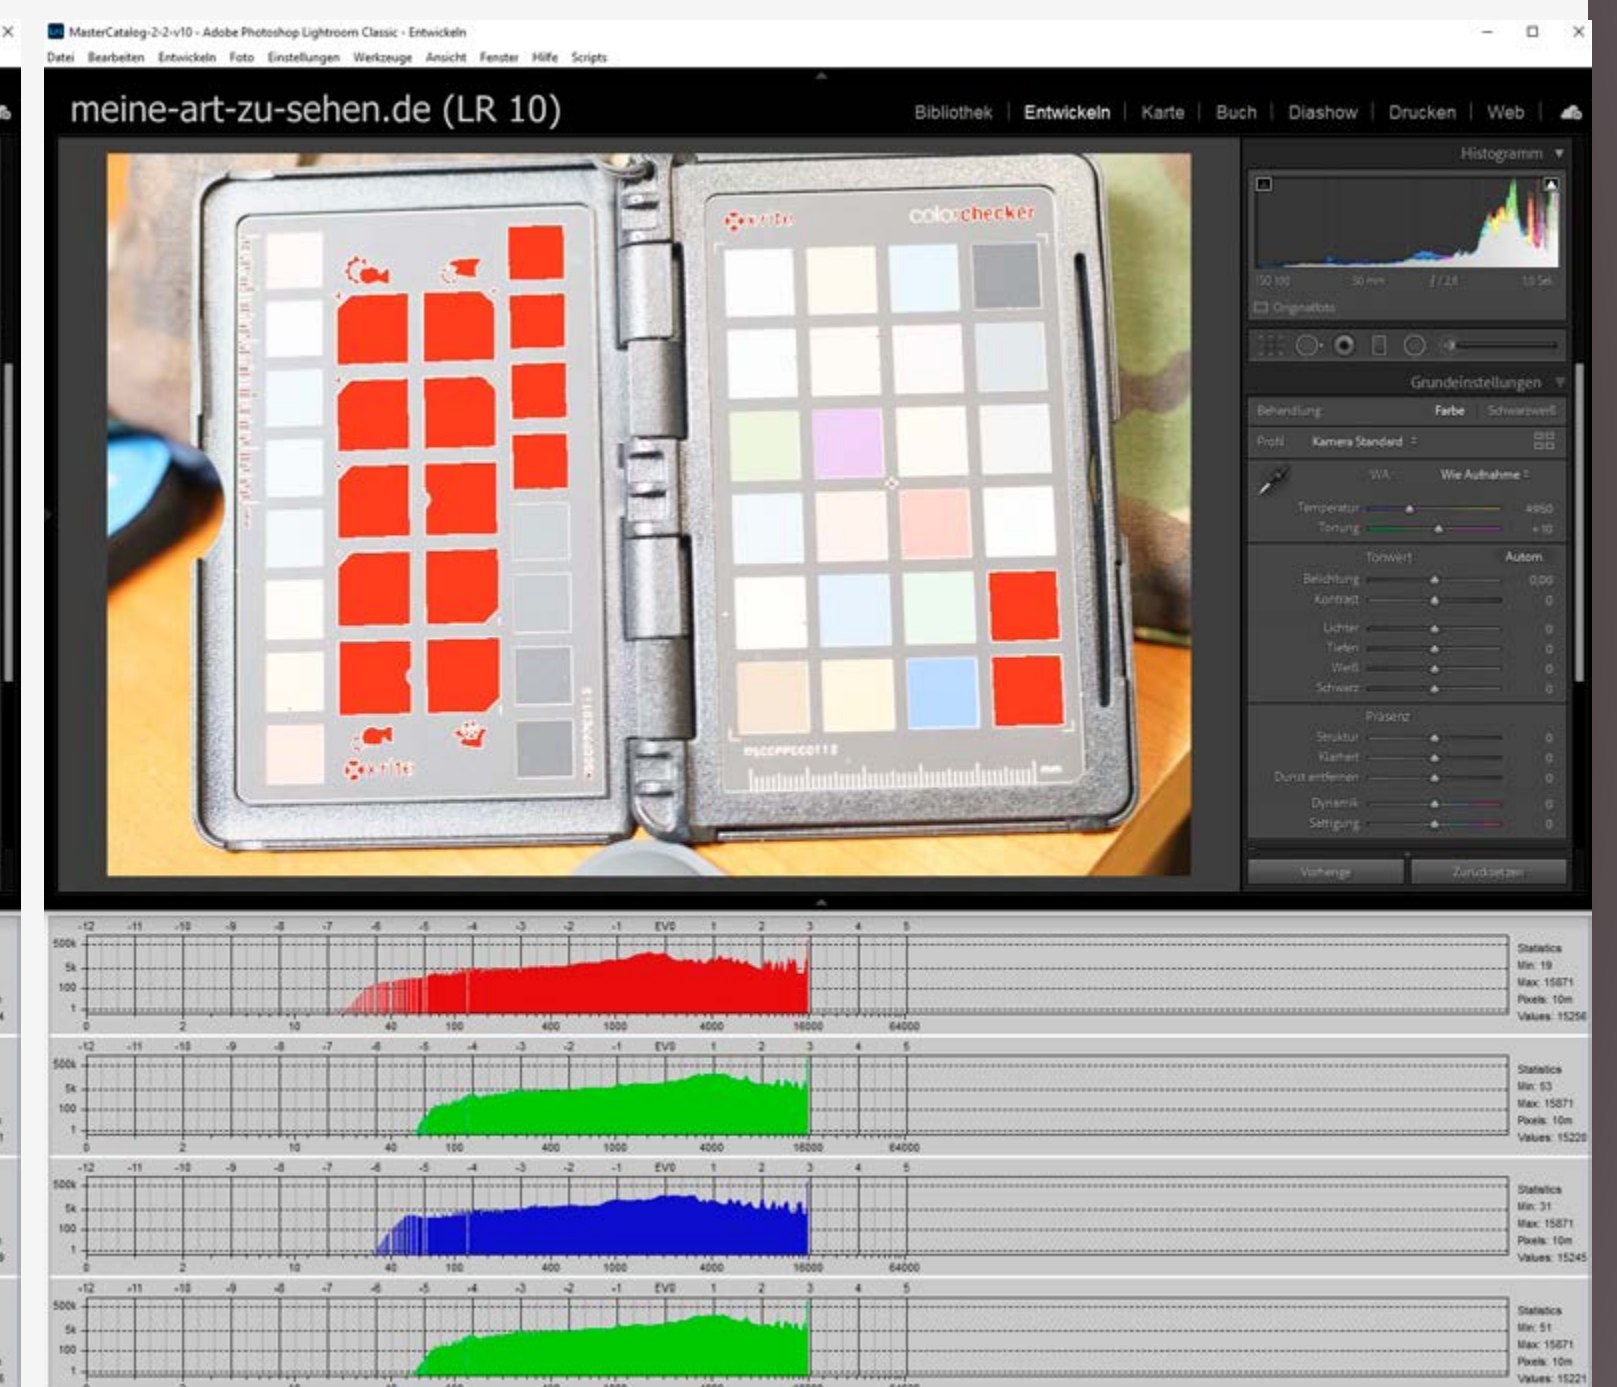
MasterCatalog-2-2-v10 - Adobe Photoshop Lightroom Classic - Entwickeln

Datei Bearbeiten Entwickeln Foto Einstellungen Werkzeuge Ansicht Fenster Hilfe Scripts

meine-art-zu-sehen.de (LR 10)

Bibliothek | Entwickeln | Karte | Buch | Diashow | Drucken | Web

Histogramm

Originalfoto

Grundeinstellungen

Behandlung Farbe Schwarzweiß

Profil Kamera Standard

WA Wie Aufnahme

Temperatur 4950
Tönung +10

Tonwert Autom.

Belichtung 0,00
Kontrast 0
Lichter 0
Tiefen 0
Weiß 0
Schwarz 0

Präsenz

Struktur 0
Klarheit 0
Dunst entfernen 0
Dynamik 0
Sättigung 0

Vorherige Zurücksetzen

x-rite colorchecker

x-rite

MSCCPPCC0112

-12 -11 -10 -9 -8 -7 -6 -5 -4 -3 -2 -1 EV0 1 2 3 4 5
500k 5k 100 1
0 2 10 40 100 400 1000 4000 16000 64000
Statistics Min: 19 Max: 15871 Pixels: 10m Values: 15256

-12 -11 -10 -9 -8 -7 -6 -5 -4 -3 -2 -1 EV0 1 2 3 4 5
500k 5k 100 1
0 2 10 40 100 400 1000 4000 16000 64000
Statistics Min: 53 Max: 15871 Pixels: 10m Values: 15220

-12 -11 -10 -9 -8 -7 -6 -5 -4 -3 -2 -1 EV0 1 2 3 4 5
500k 5k 100 1
0 2 10 40 100 400 1000 4000 16000 64000
Statistics Min: 31 Max: 15871 Pixels: 10m Values: 15245

-12 -11 -10 -9 -8 -7 -6 -5 -4 -3 -2 -1 EV0 1 2 3 4 5
500k 5k 100 1
Statistics Min: 51 Max: 15871 Pixels: 10m Values: 15221